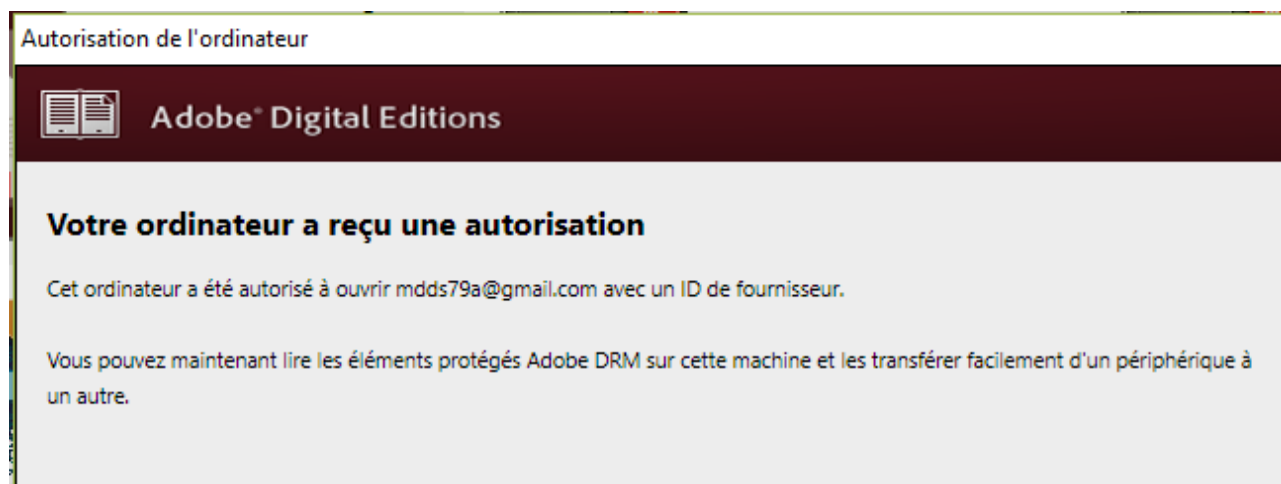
Autorisation de l'ordinateur

Adobe® Digital Editions

Votre ordinateur a reçu une autorisation

Cet ordinateur a été autorisé à ouvrir mdds79a@gmail.com avec un ID de fournisseur.

Vous pouvez maintenant lire les éléments protégés Adobe DRM sur cette machine et les transférer facilement d'un périphérique à un autre.